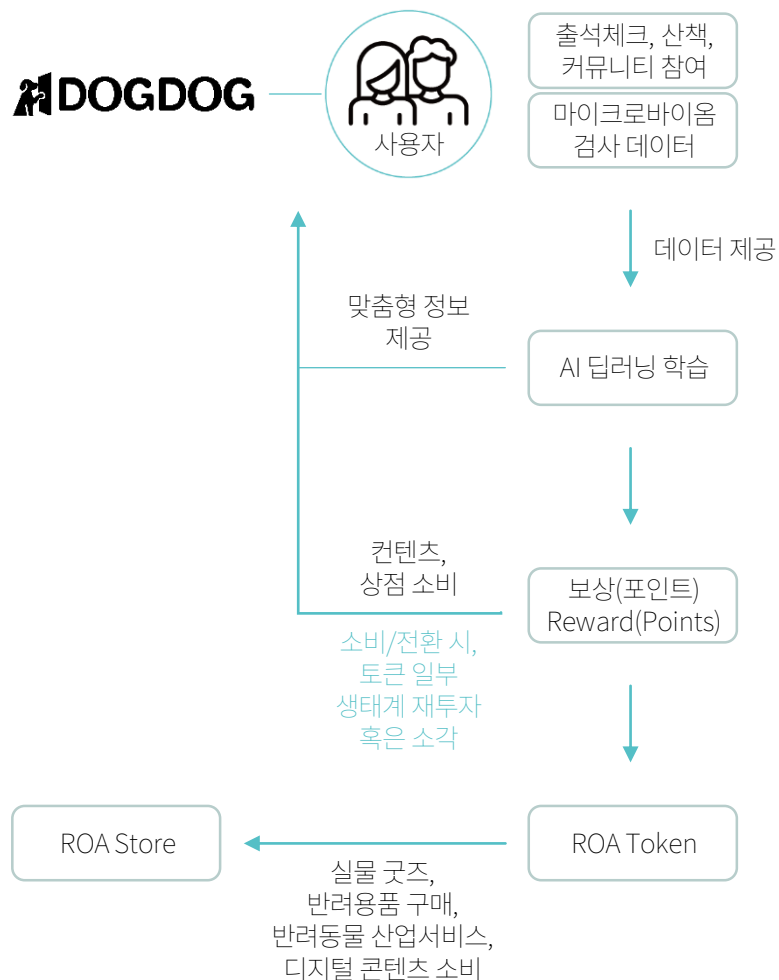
DOGDOG

사용자

출석체크, 산책, 커뮤니티 참여

마이크로바이옴 검사 데이터

데이터 제공

맞춤형 정보 제공

AI 딥러닝 학습

컨텐츠, 상점 소비

보상(포인트) Reward(Points)

소비/전환 시, 토큰 일부 생태계 재투자 혹은 소각

ROA Store

ROA Token

실물 굿즈, 반려용품 구매, 반려동물 산업서비스, 디지털 콘텐츠 소비